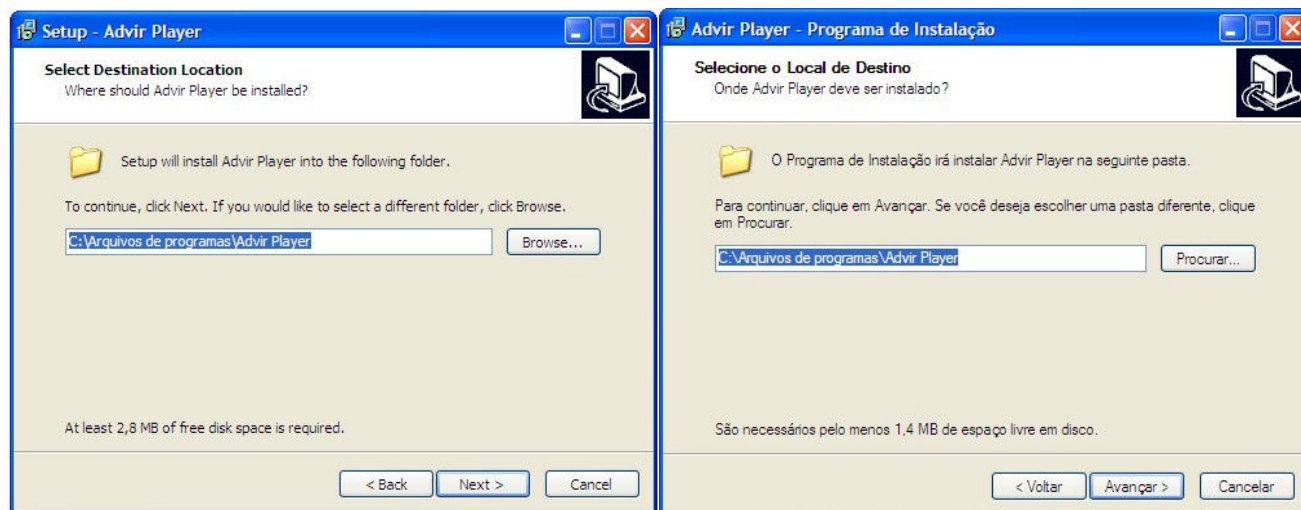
Setup - Advir Player

Select Destination Location
Where should Advir Player be installed?

Setup will install Advir Player into the following folder.

To continue, click Next. If you would like to select a different folder, click Browse.

C:\Arquivos de programas\Advir Player

Browse...

At least 2,8 MB of free disk space is required.

< Back
Next >
Cancel

Advir Player - Programa de Instalação

Selecione o Local de Destino
Onde Advir Player deve ser instalado?

O Programa de Instalação irá instalar Advir Player na seguinte pasta.

Para continuar, clique em Avançar. Se você deseja escolher uma pasta diferente, clique em Procurar.

C:\Arquivos de programas\Advir Player

Procurar...

São necessários pelo menos 1,4 MB de espaço livre em disco.

< Voltar
Avançar >
Cancelar